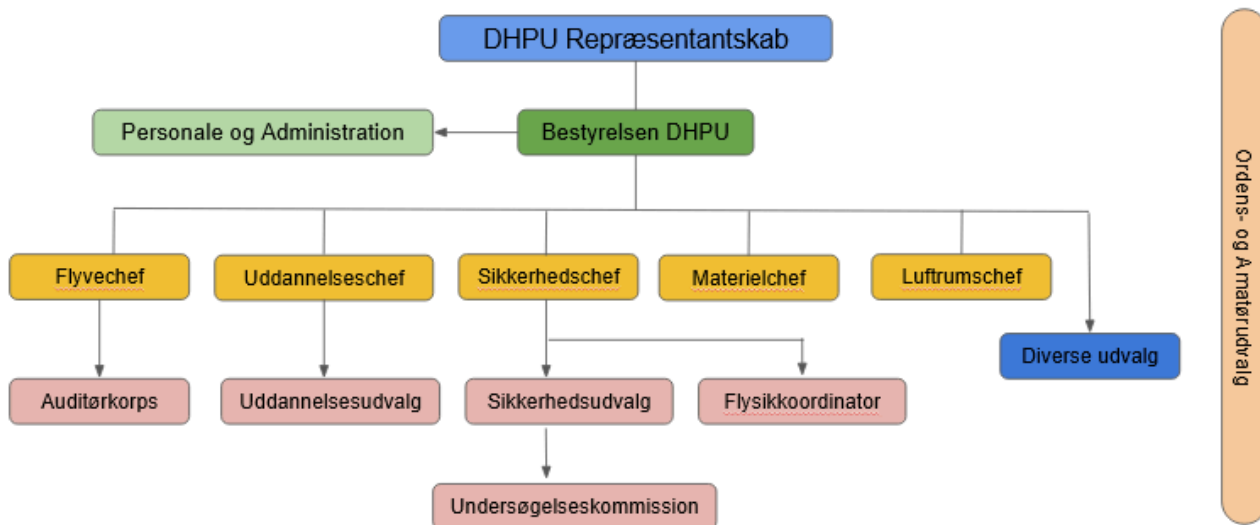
DHPU Repræsentantskab

Personale og Administration

Bestyrelsen DHPU

Flyvechef

Uddannelseschef

Sikkerhedschef

Materielchef

Luftrumschef

Diverse udvalg

Auditørkorps

Uddannelsesudvalg

Sikkerhedsudvalg

Flysikkoordinator

Undersøgelseskommission

Ordens- og Amatørudvalg